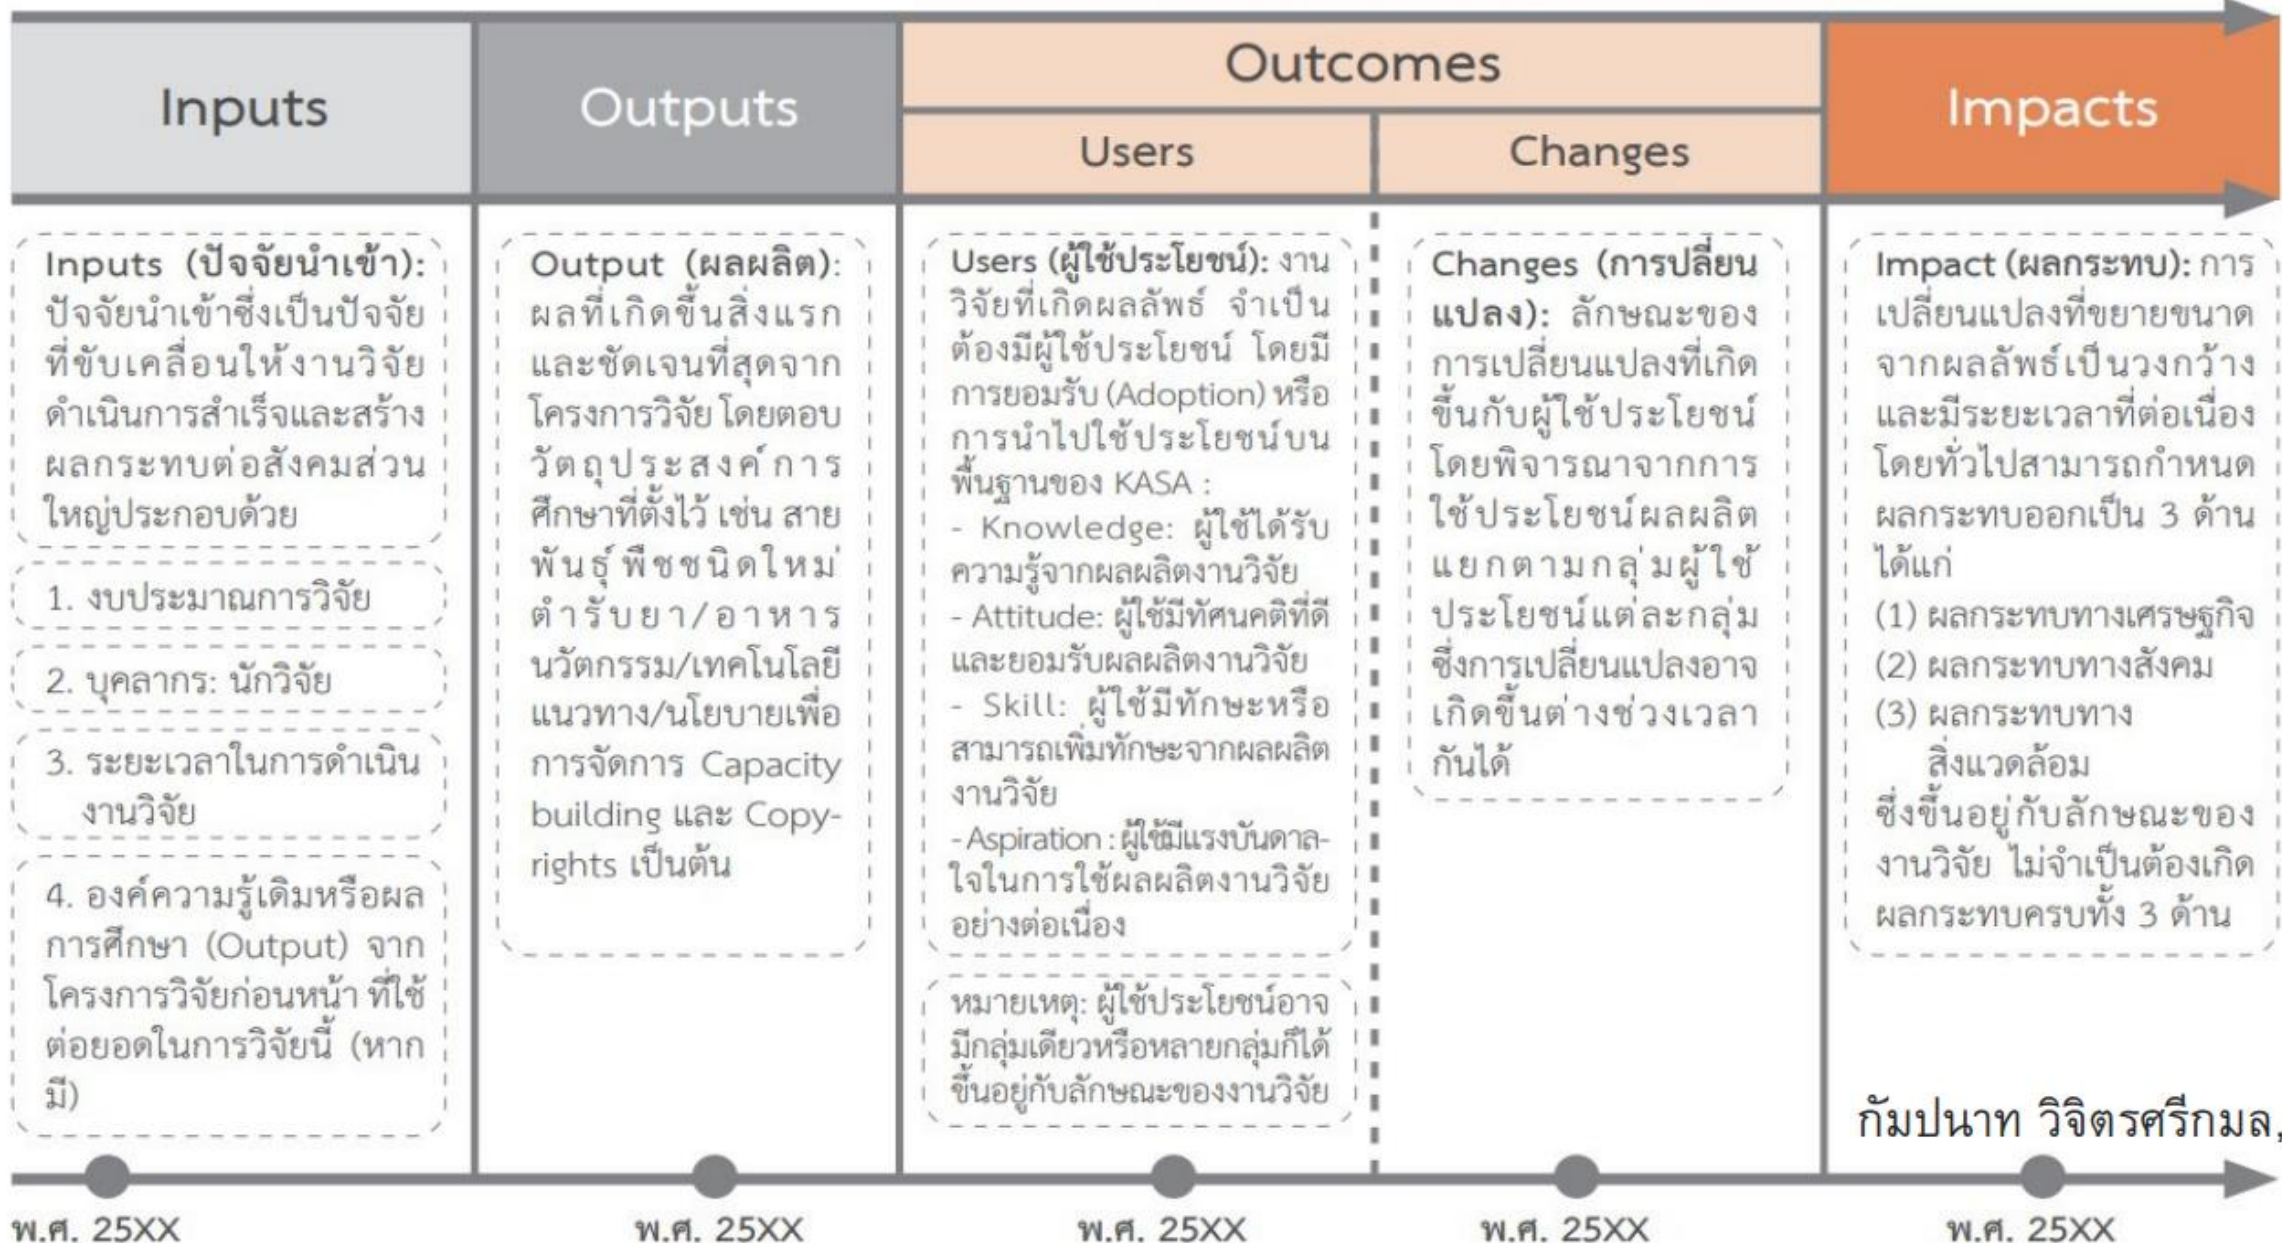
Inputs

Outputs

Outcomes

Users

Changes

Impacts

Inputs (ปัจจัยนำเข้า): ปัจจัยนำเข้าซึ่งเป็นปัจจัยที่ขับเคลื่อนให้งานวิจัยดำเนินการสำเร็จและสร้างผลกระทบต่อสังคมส่วนใหญ่ประกอบด้วย

1. งบประมาณการวิจัย

2. บุคลากร: นักวิจัย

3. ระยะเวลาในการดำเนินงานวิจัย

4. องค์ความรู้เดิมหรือผลการศึกษา (Output) จากโครงการวิจัยก่อนหน้า ที่ใช้ต่อยอดในการวิจัยนี้ (หากมี)

Output (ผลผลิต): ผลที่เกิดขึ้นสิ่งแรกและชัดเจนที่สุดจากโครงการวิจัย โดยตอบวัตถุประสงค์การศึกษาที่ตั้งไว้ เช่น สายพันธุ์พืชชนิดใหม่ ตำรับยา/อาหาร นวัตกรรม/เทคโนโลยี แนวทาง/นโยบายเพื่อการจัดการ Capacity building และ Copyrights เป็นต้น

Users (ผู้ใช้ประโยชน์): งานวิจัยที่เกิดผลลัพธ์ จำเป็นต้องมีผู้ใช้ประโยชน์ โดยมีการยอมรับ (Adoption) หรือการนำไปใช้ประโยชน์บนพื้นฐานของ KASA :
- Knowledge: ผู้ใช้ได้รับความรู้จากผลผลิตงานวิจัย
- Attitude: ผู้ใช้มีทัศนคติที่ดีและยอมรับผลผลิตงานวิจัย
- Skill: ผู้ใช้มีทักษะหรือสามารถเพิ่มทักษะจากผลผลิตงานวิจัย
- Aspiration : ผู้ใช้มีแรงบันดาลใจในการใช้ผลผลิตงานวิจัยอย่างต่อเนื่อง

หมายเหตุ: ผู้ใช้ประโยชน์อาจมีกลุ่มเดียวหรือหลายกลุ่มก็ได้ ขึ้นอยู่กับลักษณะของงานวิจัย

Changes (การเปลี่ยนแปลง): ลักษณะของการเปลี่ยนแปลงที่เกิดขึ้นกับผู้ใช้ประโยชน์ โดยพิจารณาจากการใช้ประโยชน์ผลผลิต แยกตามกลุ่มผู้ใช้ประโยชน์แต่ละกลุ่ม ซึ่งการเปลี่ยนแปลงอาจเกิดขึ้นต่างช่วงเวลากันได้

Impact (ผลกระทบ): การเปลี่ยนแปลงที่ขยายขนาดจากผลลัพธ์เป็นวงกว้างและมีระยะเวลาที่ต่อเนื่อง โดยทั่วไปสามารถกำหนดผลกระทบออกเป็น 3 ด้าน ได้แก่
(1) ผลกระทบทางเศรษฐกิจ
(2) ผลกระทบทางสังคม
(3) ผลกระทบทางสิ่งแวดล้อม
ซึ่งขึ้นอยู่กับลักษณะของงานวิจัย ไม่จำเป็นต้องเกิดผลกระทบครบทั้ง 3 ด้าน

กัมปนาท วิจิตรศรีกมล,

พ.ศ. 25XX พ.ศ. 25XX พ.ศ. 25XX พ.ศ. 25XX พ.ศ. 25XX